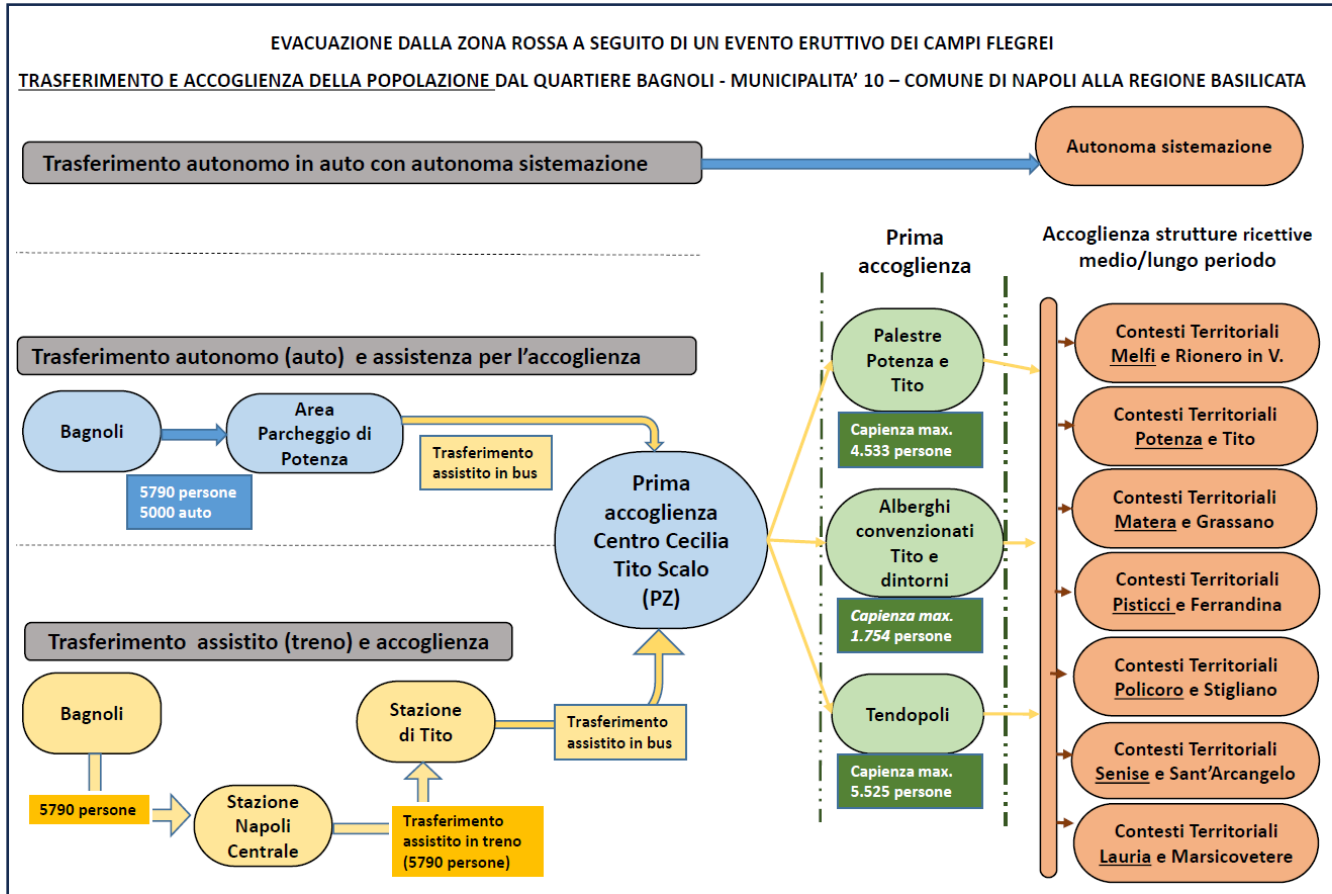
EVACUAZIONE DALLA ZONA ROSSA A SEGUITO DI UN EVENTO ERUTTIVO DEI CAMPI FLEGREI

TRASFERIMENTO E ACCOGLIENZA DELLA POPOLAZIONE DAL QUARTIERE BAGNOLI - MUNICIPALITA' 10 – COMUNE DI NAPOLI ALLA REGIONE BASILICATA

Trasferimento autonomo in auto con autonoma sistemazione

Autonoma sistemazione

Prima accoglienza

Accoglienza strutture ricettive medio/lungo periodo

Trasferimento autonomo (auto) e assistenza per l'accoglienza

Bagnoli

Area Parcheggio di Potenza

5790 persone
5000 auto

Trasferimento assistito in bus

Prima accoglienza Centro Cecilia Tito Scalo (PZ)

Palestre Potenza e Tito

Capienza max. 4.533 persone

Alberghi convenzionati Tito e dintorni

Capienza max. 1.754 persone

Tendopoli

Capienza max. 5.525 persone

Contesti Territoriali Melfi e Rionero in V.

Contesti Territoriali Potenza e Tito

Contesti Territoriali Matera e Grassano

Contesti Territoriali Pisticci e Ferrandina

Contesti Territoriali Policoro e Stigliano

Contesti Territoriali Senise e Sant'Arcangelo

Contesti Territoriali Lauria e Marsicovetere

Trasferimento assistito (treno) e accoglienza

Bagnoli

5790 persone

Stazione Napoli Centrale

Trasferimento assistito in treno (5790 persone)

Stazione di Tito

Trasferimento assistito in bus